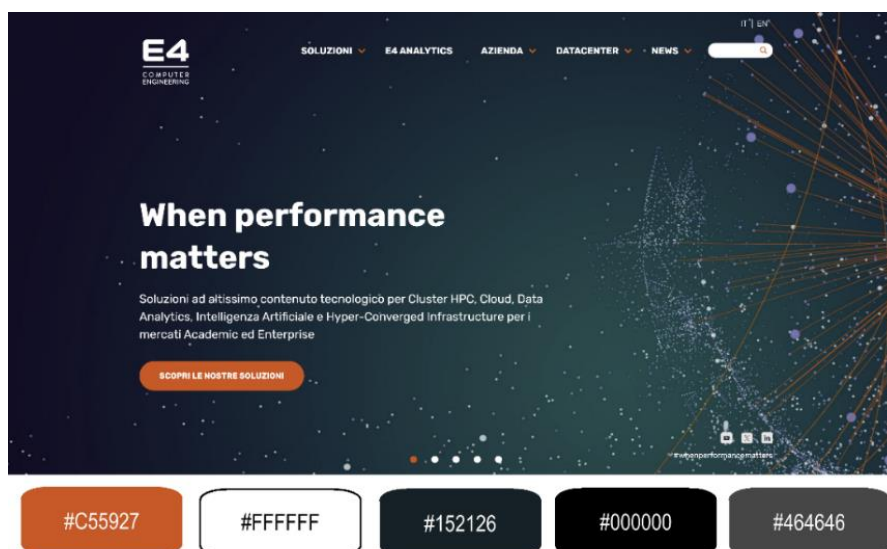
IT | EN

E4
COMPUTER ENGINEERING

SOLUZIONI E4 ANALYTICS AZIENDA DATACENTER NEWS

When performance matters

Soluzioni ad altissimo contenuto tecnologico per Cluster HPC, Cloud, Data Analytics, Intelligenza Artificiale e Hyper-Converged Infrastructure per i mercati Academic ed Enterprise

SCOPRI LE NOSTRE SOLUZIONI

#whenperformancematters

#C55927

#FFFFFF

#152126

#000000

#464646